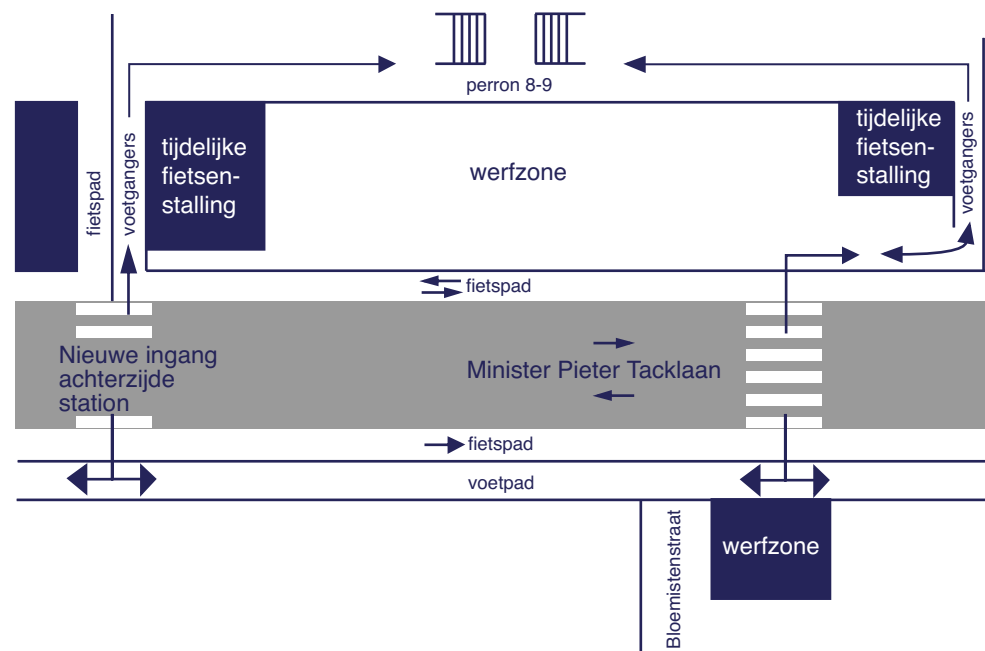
perron 8-9

fietspad

voetgangers

tijdelijke fietsenstalling

werfzone

tijdelijke fietsenstalling

voetgangers

fietspad

Nieuwe ingang achterzijde station

Minister Pieter Tacklaan

fietspad

voetpad

Bloemistenstraat

werfzone